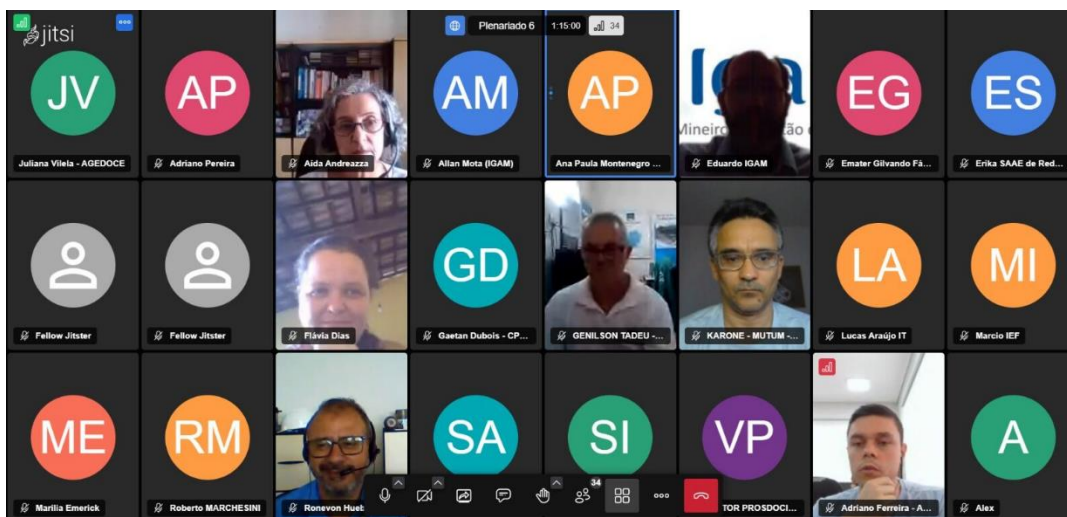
jitsi

Plenariado 6 1:15:00 34

JV
Juliana Vilela - AGEDOCE

AP
Adriano Pereira

Aida Andreazza

AM
Allan Mota (IGAM)

AP
Ana Paula Montenegro ...

Iga
Mineiro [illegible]ção
Eduardo IGAM

EG
Emater Gilvando Fá...

ES
Erika SAAE de Red...

Fellow Jitster

Fellow Jitster

Flávia Dias

GD
Gaetan Dubois - CP...

GENILSON TADEU -...

KARONE - MUTUM -...

LA
Lucas Araújo IT

MI
Marcio IEF

ME
Marilia Emerick

RM
Roberto MARCHESINI

Ronevon Hueb

SA

SI

VP
TOR PROSDOCI...

Adriano Ferreira - A...

A
Alex

34